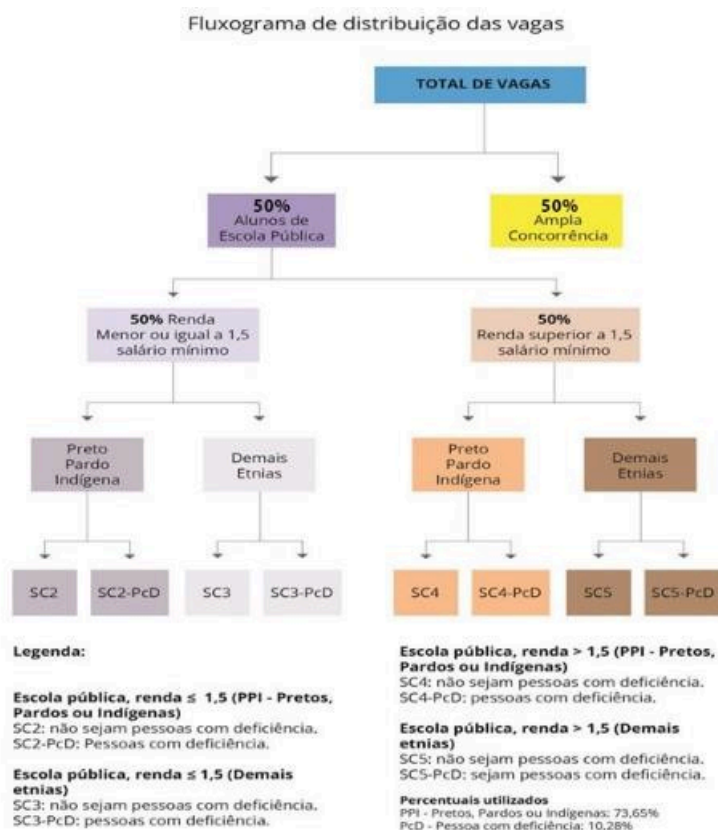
Fluxograma de distribuição das vagas

TOTAL DE VAGAS

50%
Alunos de Escola Pública

50%
Ampla Concorrência

50% Renda
Menor ou igual a 1,5 salário mínimo

50%
Renda superior a 1,5 salário mínimo

Preto Pardo Indígena

Demais Etnias

Preto Pardo Indígena

Demais Etnias

SC2

SC2-PcD

SC3

SC3-PcD

SC4

SC4-PcD

SC5

SC5-PcD

Legenda:

Escola pública, renda ≤ 1,5 (PPI - Pretos, Pardos ou Indígenas)
SC2: não sejam pessoas com deficiência.
SC2-PcD: Pessoas com deficiência.

Escola pública, renda ≤ 1,5 (Demais etnias)
SC3: não sejam pessoas com deficiência.
SC3-PcD: pessoas com deficiência.

Escola pública, renda > 1,5 (PPI - Pretos, Pardos ou Indígenas)
SC4: não sejam pessoas com deficiência.
SC4-PcD: pessoas com deficiência.

Escola pública, renda > 1,5 (Demais etnias)
SC5: não sejam pessoas com deficiência.
SC5-PcD: sejam pessoas com deficiência.

Percentuais utilizados
PPI - Pretos, Pardos ou Indígenas: 73,65%
PcD - Pessoa com deficiência: 10,28%